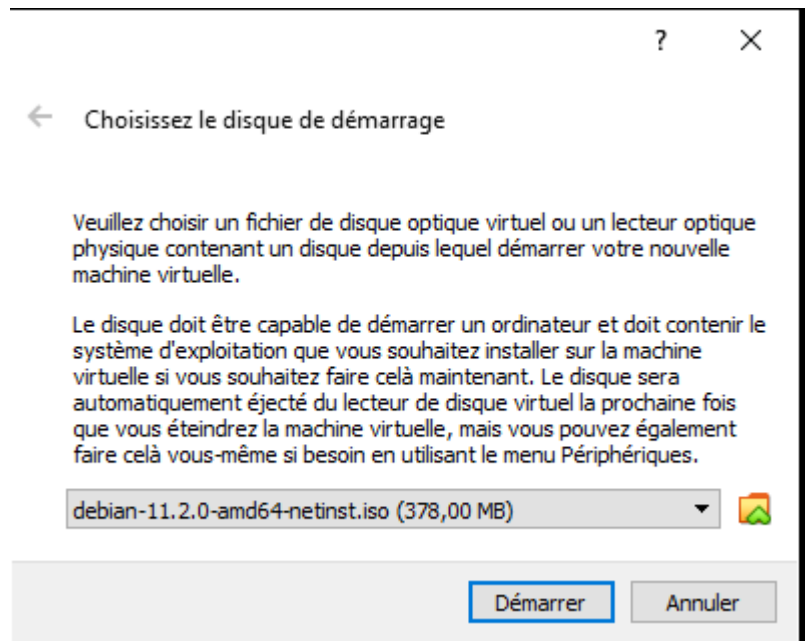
?
X

←

Choisissez le disque de démarrage

Veuillez choisir un fichier de disque optique virtuel ou un lecteur optique physique contenant un disque depuis lequel démarrer votre nouvelle machine virtuelle.

Le disque doit être capable de démarrer un ordinateur et doit contenir le système d'exploitation que vous souhaitez installer sur la machine virtuelle si vous souhaitez faire celà maintenant. Le disque sera automatiquement éjecté du lecteur de disque virtuel la prochaine fois que vous éteindrez la machine virtuelle, mais vous pouvez également faire celà vous-même si besoin en utilisant le menu Périphériques.

debian-11.2.0-amd64-netinst.iso (378,00 MB)

Démarrer
Annuler